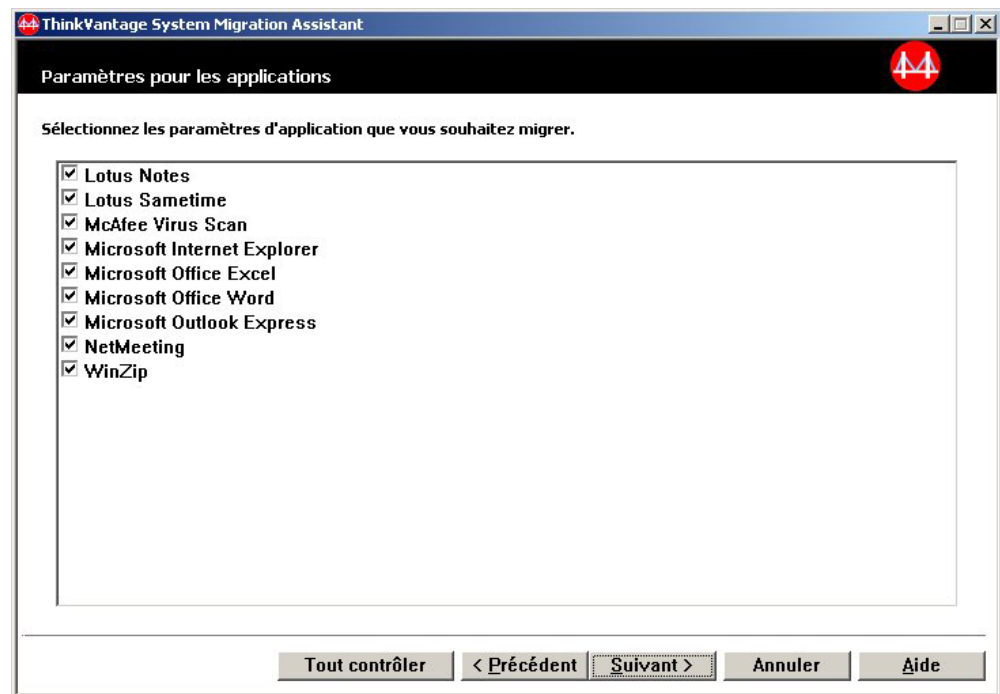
ThinkVantage System Migration Assistant

Paramètres pour les applications

Sélectionnez les paramètres d'application que vous souhaitez migrer.

☑ Lotus Notes
☑ Lotus Sametime
☑ McAfee Virus Scan
☑ Microsoft Internet Explorer
☑ Microsoft Office Excel
☑ Microsoft Office Word
☑ Microsoft Outlook Express
☑ NetMeeting
☑ WinZip

Tout contrôler | < Précédent | Suivant > | Annuler | Aide